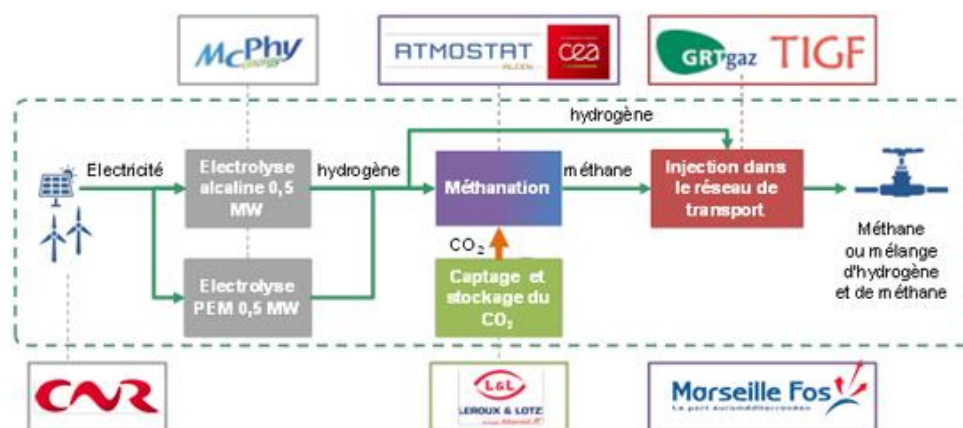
McPhy

ATMOSTAT ALCEN cea

GRTgaz TIGF

hydrogène

Electricité

Electrolyse alcaline 0,5 MW

hydrogène

Méthanation

méthane

Injection dans le réseau de transport

Méthane ou mélange d'hydrogène et de méthane

$CO_2$

Electrolyse PEM 0,5 MW

Captage et stockage du $CO_2$

CNR

L&L LEROUX & LOTZ

Marseille Fos
Le port euroméditerranéen